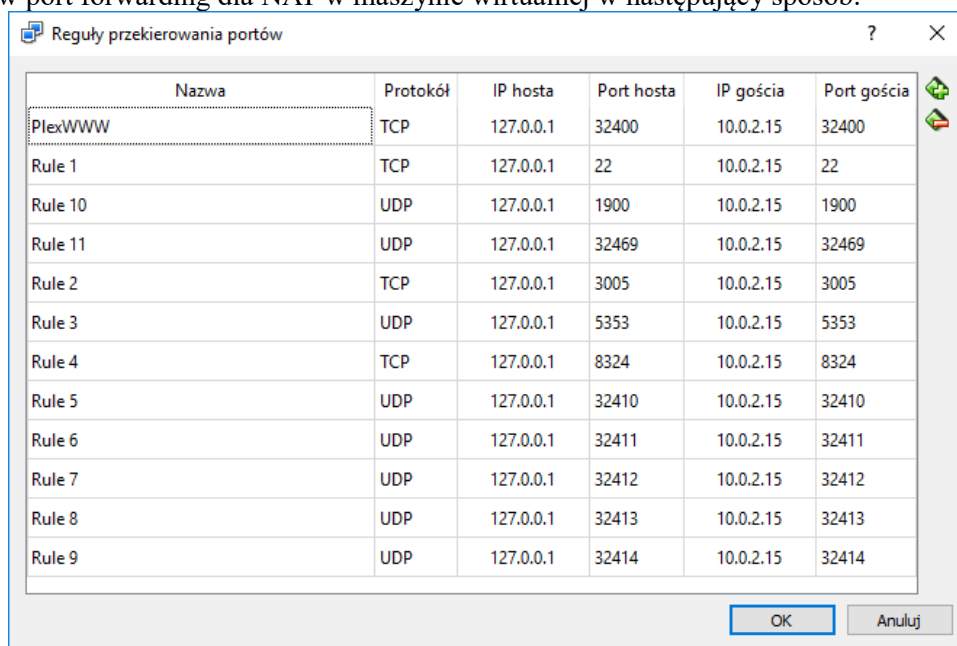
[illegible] port forwarding dla NAT w maszynie wirtualnej w następujący sposób:

Reguły przekierowania portów

?

×

| Nazwa | Protokół | IP hosta | Port hosta | IP gościa | Port gościa |
|---|---|---|---|---|---|
| PlexWWW | TCP | 127.0.0.1 | 32400 | 10.0.2.15 | 32400 |
| Rule 1 | TCP | 127.0.0.1 | 22 | 10.0.2.15 | 22 |
| Rule 10 | UDP | 127.0.0.1 | 1900 | 10.0.2.15 | 1900 |
| Rule 11 | UDP | 127.0.0.1 | 32469 | 10.0.2.15 | 32469 |
| Rule 2 | TCP | 127.0.0.1 | 3005 | 10.0.2.15 | 3005 |
| Rule 3 | UDP | 127.0.0.1 | 5353 | 10.0.2.15 | 5353 |
| Rule 4 | TCP | 127.0.0.1 | 8324 | 10.0.2.15 | 8324 |
| Rule 5 | UDP | 127.0.0.1 | 32410 | 10.0.2.15 | 32410 |
| Rule 6 | UDP | 127.0.0.1 | 32411 | 10.0.2.15 | 32411 |
| Rule 7 | UDP | 127.0.0.1 | 32412 | 10.0.2.15 | 32412 |
| Rule 8 | UDP | 127.0.0.1 | 32413 | 10.0.2.15 | 32413 |
| Rule 9 | UDP | 127.0.0.1 | 32414 | 10.0.2.15 | 32414 |

OK

Anuluj